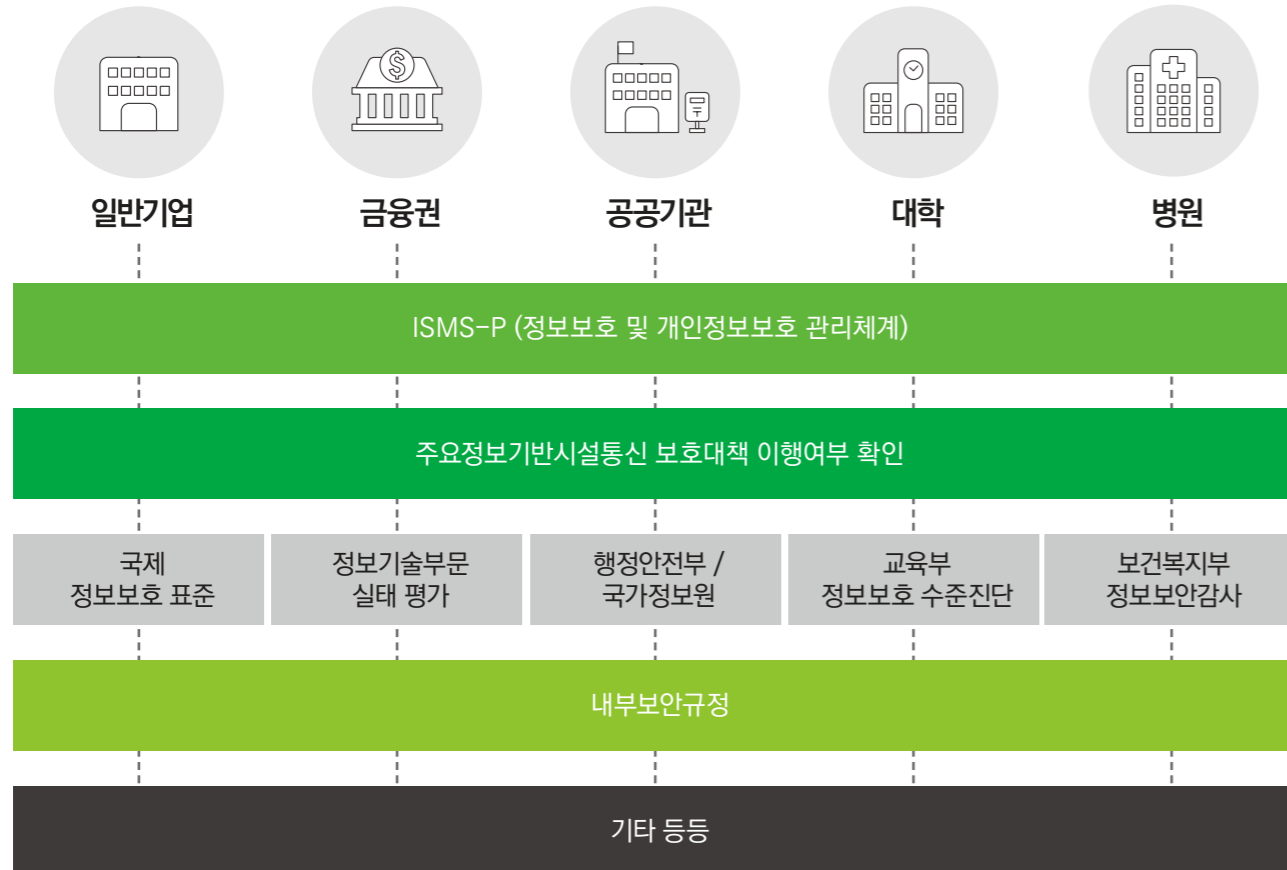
일반기업

금융권

공공기관

대학

병원

ISMS-P (정보보호 및 개인정보보호 관리체계)

주요정보기반시설통신 보호대책 이행여부 확인

국제 정보보호 표준

정보기술부문 실태 평가

행정안전부 / 국가정보원

교육부 정보보호 수준진단

보건복지부 정보보안감사

내부보안규정

기타 등등